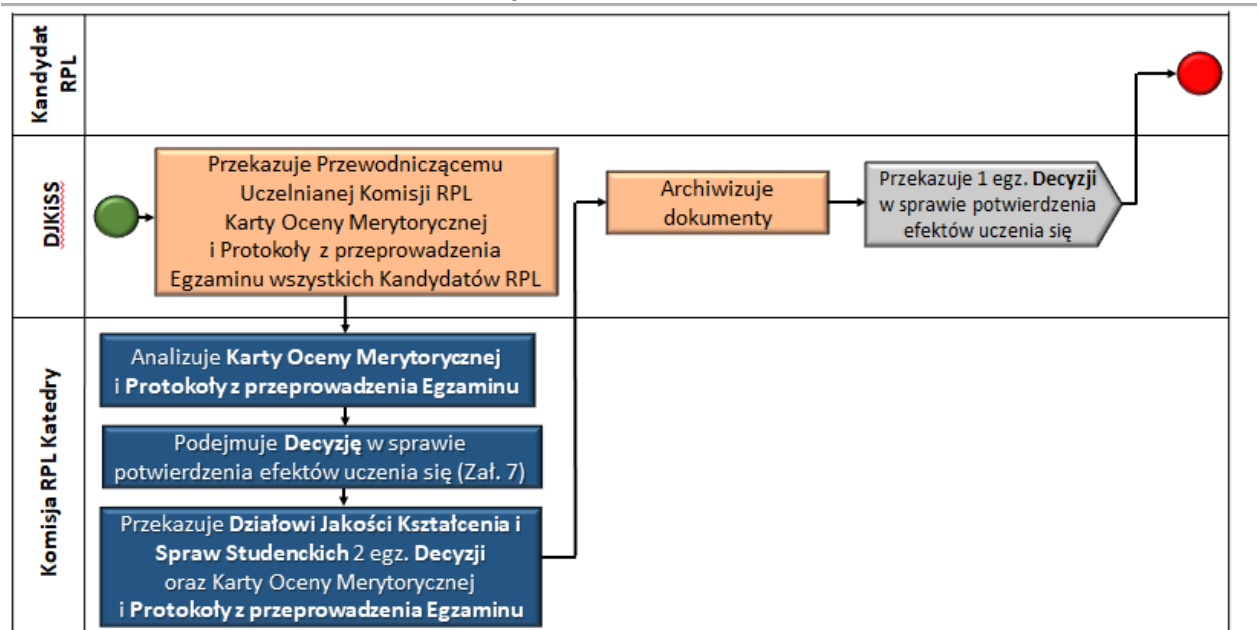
Kandydat RPL

DJKiSS

Przekazuje Przewodniczącemu Uczelnianej Komisji RPL Karty Oceny Merytorycznej i Protokoły z przeprowadzenia Egzaminu wszystkich Kandydatów RPL

Archiwizuje dokumenty

Przekazuje 1 egz. **Decyzji** w sprawie potwierdzenia efektów uczenia się

Komisja RPL Katedry

Analizuje **Karty Oceny Merytorycznej** i **Protokoły z przeprowadzenia Egzaminu**

Podejmuje **Decyzję** w sprawie potwierdzenia efektów uczenia się (Zał. 7)

Przekazuje **Działowi Jakości Kształcenia i Spraw Studenckich** 2 egz. **Decyzji** oraz Karty Oceny Merytorycznej i **Protokoły z przeprowadzenia Egzaminu**